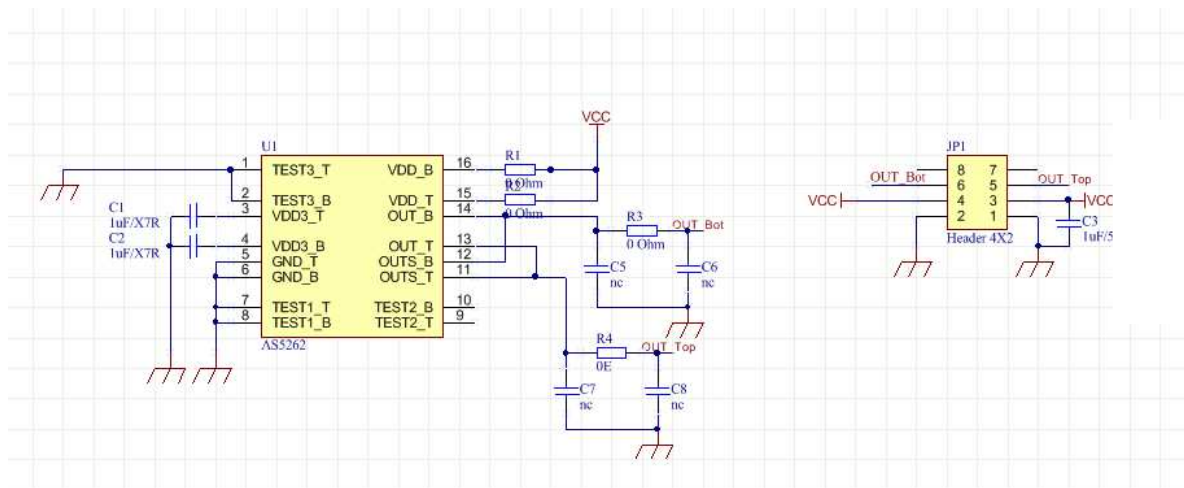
VCC
U1
1 TEST3_T VDD_B 16
2 TEST3_B VDD_T 15
3 VDD3_T OUT_B 14
4 VDD3_B OUT_T 13
5 GND_T OUTS_B 12
6 GND_B OUTS_T 11
7 TEST1_T TEST2_B 10
8 TEST1_B TEST2_T 9
AS5262
C1
1uF/X7R
C2
1uF/X7R
R1
0 Ohm
R2
0 Ohm
R3
0 Ohm
OUT_Bot
C5
nc
C6
nc
R4
0E
OUT_Top
C7
nc
C8
nc
JP1
OUT_Bot
8 7
6 5
4 3
2 1
OUT_Top
VCC
VCC
C3
1uF/5
Header 4X2